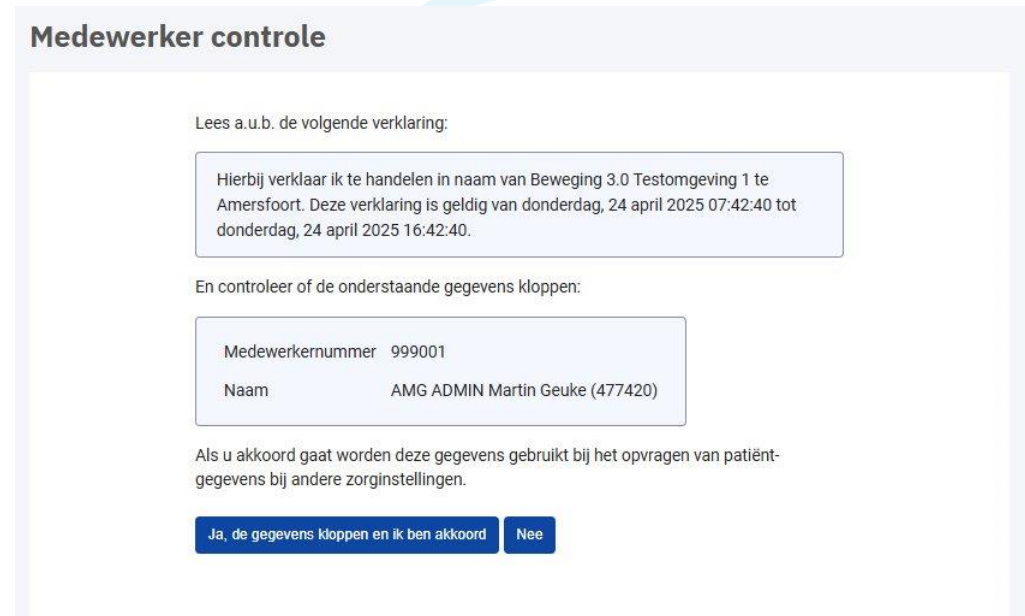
Medewerker controle

Lees a.u.b. de volgende verklaring:

Hierbij verklaar ik te handelen in naam van Beweging 3.0 Testomgeving 1 te Amersfoort. Deze verklaring is geldig van donderdag, 24 april 2025 07:42:40 tot donderdag, 24 april 2025 16:42:40.

En controleer of de onderstaande gegevens kloppen:

| | |
|---|---|
| Medewerkernummer | 999001 |
| Naam | AMG ADMIN Martin Geuke (477420) |

Als u akkoord gaat worden deze gegevens gebruikt bij het opvragen van patiënt-gegevens bij andere zorginstellingen.

Ja, de gegevens kloppen en ik ben akkoord

Nee